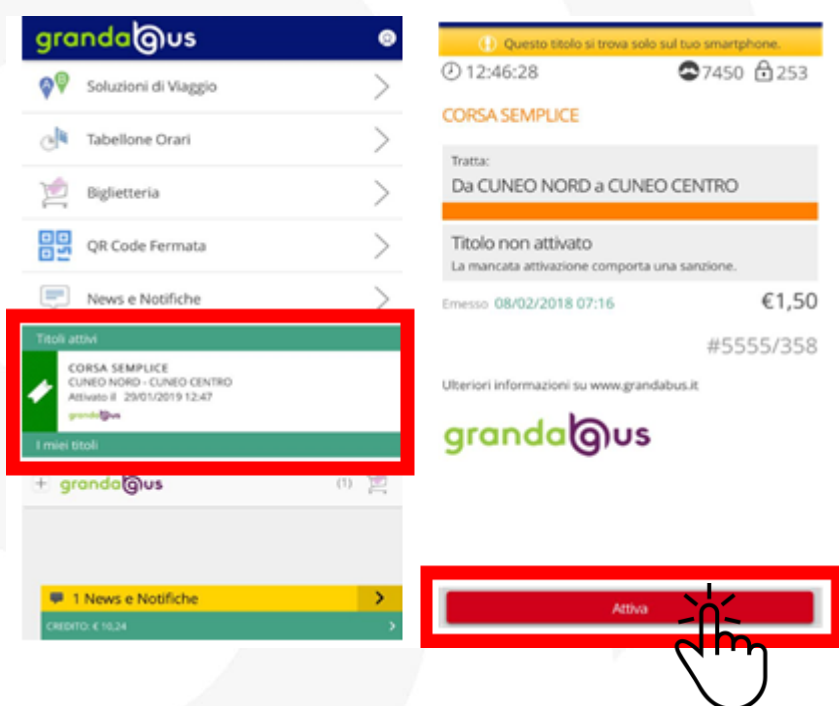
grandabus

Soluzioni di Viaggio

Tabellone Orari

Biglietteria

QR Code Fermata

News e Notifiche

Titoli attivi

CORSA SEMPLICE
CUNEO NORD - CUNEO CENTRO
Attivato il 29/01/2019 12:47
grandabus

I miei titoli

+ grandabus (1)

1 News e Notifiche

CREDITO: € 10,24

Questo titolo si trova solo sul tuo smartphone.

12:46:28 7450 253

CORSA SEMPLICE

Tratta:
Da CUNEO NORD a CUNEO CENTRO

Titolo non attivato
La mancata attivazione comporta una sanzione.

Emesso 08/02/2018 07:16 €1,50

#5555/358

Ulteriori informazioni su www.grandabus.it

grandabus

Attiva